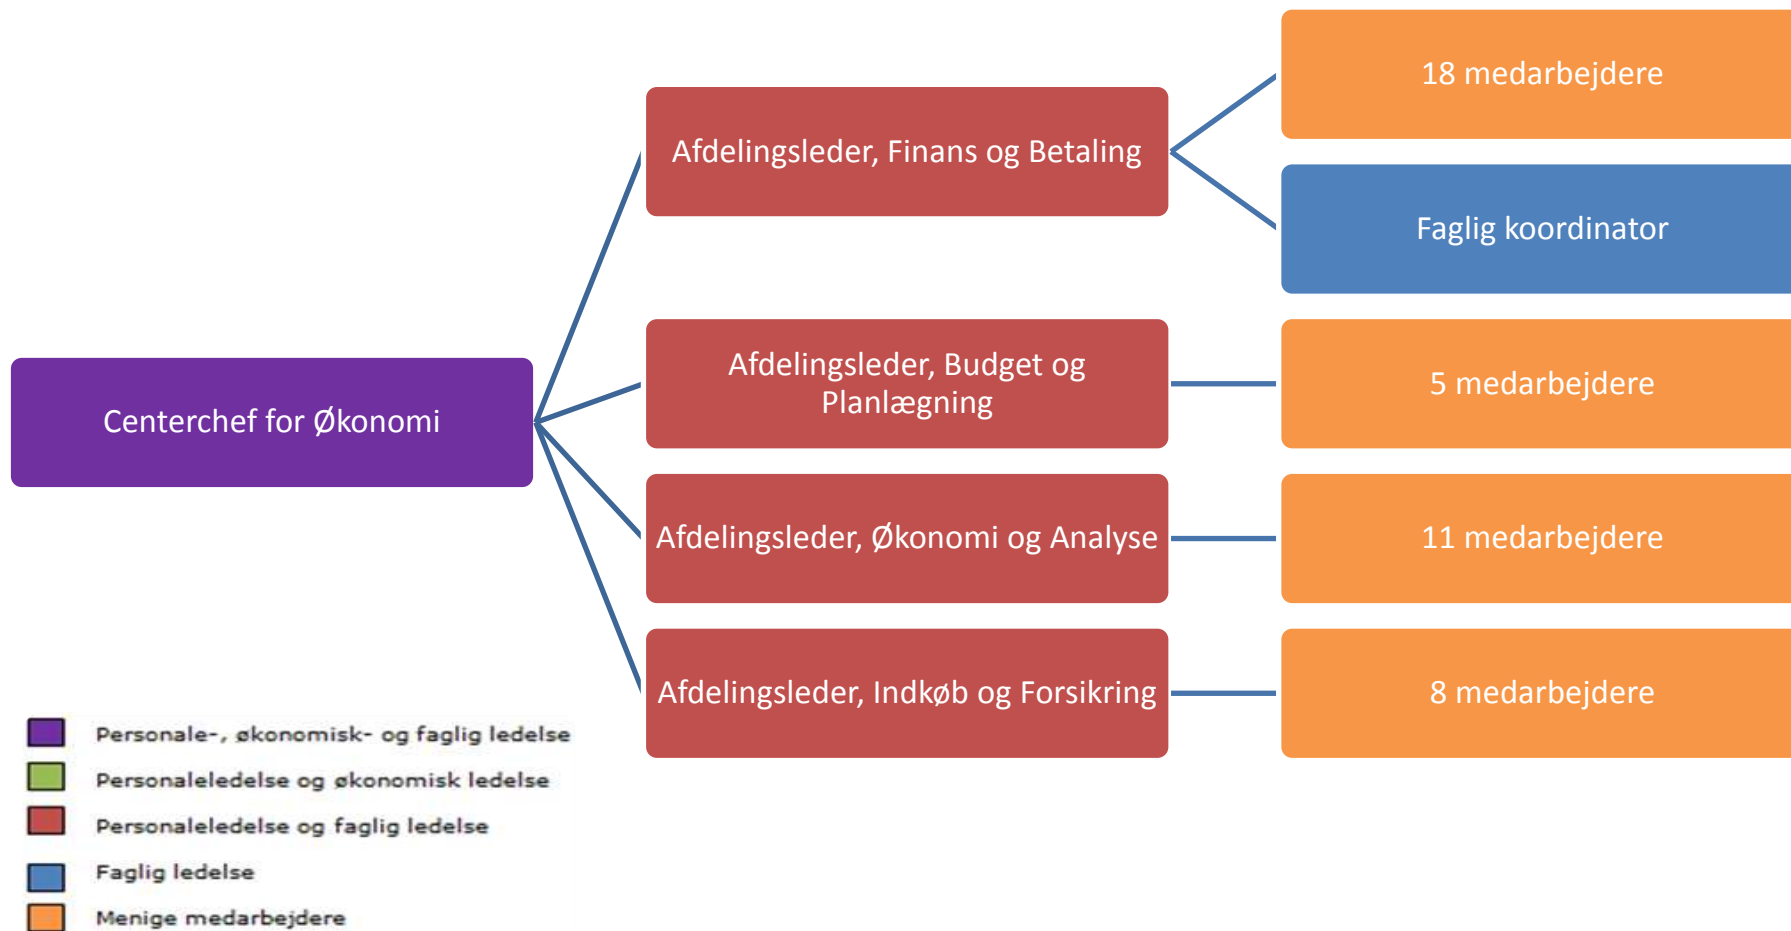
Centerchef for Økonomi

Afdelingsleder, Finans og Betaling

18 medarbejdere

Faglig koordinator

Afdelingsleder, Budget og Planlægning

5 medarbejdere

Afdelingsleder, Økonomi og Analyse

11 medarbejdere

Afdelingsleder, Indkøb og Forsikring

8 medarbejdere

Personale-, økonomisk- og faglig ledelse
Personaleledelse og økonomisk ledelse
Personaleledelse og faglig ledelse
Faglig ledelse
Menige medarbejdere